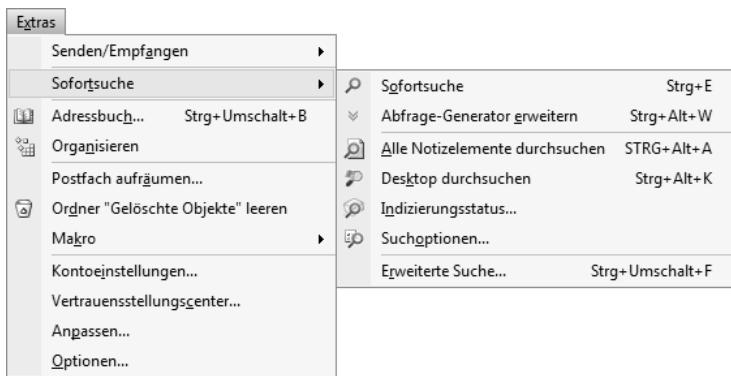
Extras

Senden/Empfangen

Sofortsuche

Adressbuch... Strg+Umschalt+B

Organisieren

Postfach aufräumen...

Ordner "Gelöschte Objekte" leeren

Makro

Kontoeinstellungen...

Vertrauensstellungscenter...

Anpassen...

Optionen...

Sofortsuche Strg+E

Abfrage-Generator erweitern Strg+Alt+W

Alle Notizelemente durchsuchen STRG+Alt+A

Desktop durchsuchen Strg+Alt+K

Indizierungsstatus...

Suchoptionen...

Erweiterte Suche... Strg+Umschalt+F